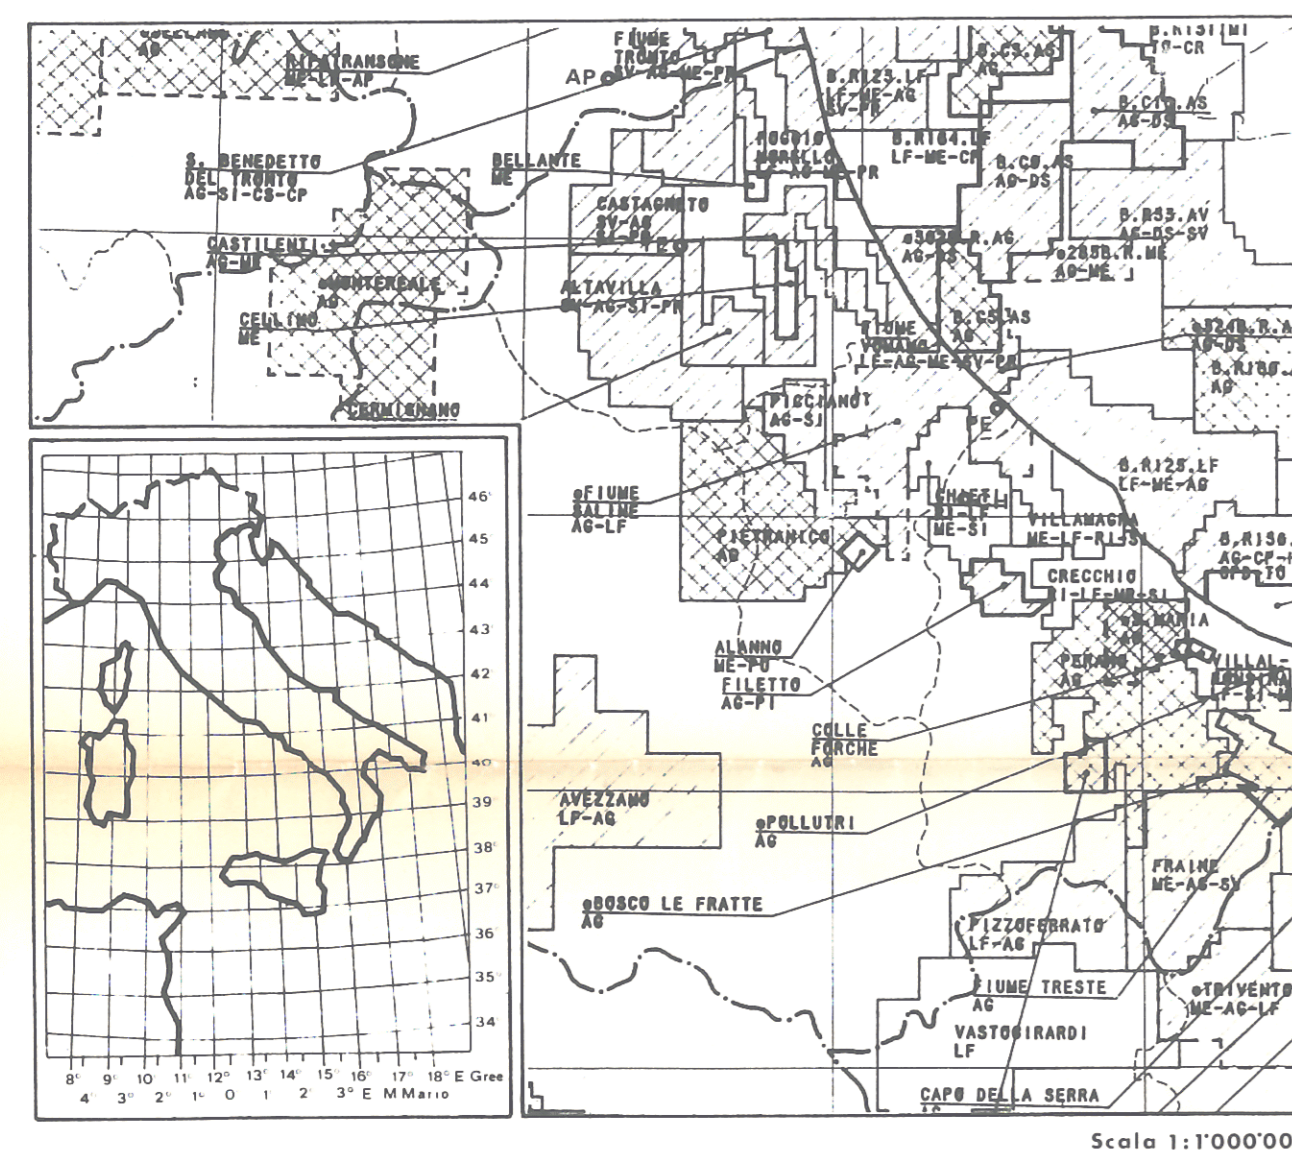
AG
RIPATRANSONE
ME-LF-AP
FIUME
TRONTO
SV-AG-ME-PR
AP
B.R151MI
TO-CR
B.C5.AG
AG
B.R125.LF
LF-ME-AG
SV-PR
B.C10.AS
AG-DS
S. BENEDETTO
DEL TRONTO
AG-SI-CS-CP
BELLANTE
ME
POGGIO
MORELLO
LF-AG-ME-PR
B.R164.LF
LF-ME-CP
B.C6.AS
AG-DS
CASTAGNETO
SV-AG
ME-PR
CASTILENTI
AG-ME
MONTEREALE
AG
B.R33.AV
AG-DS-SV
B.R.AG
AG-DS
B.R.ME
AG-ME
ALTAVILLA
SV-AG-SI-PR
CELLINO
ME
B.C3.AS
AG
FIUME
VOMANO
LF-AG-ME-SV-PR
B.R.A
AG-DS
B.R105
AG
CERMIGNANO
PISCIANO
AG-SI
PE
B.R125.LF
LF-ME-AG
FIUME
SALINE
AG-LF
PIETRANICO
AG
CHIETI
SI-LF
ME-SI
VILLAMAGNA
ME-LF-R135
B.R136
AG-CP
CRECCHIO
SI-LF-ME-SI
S.MARIA
AG
ALANNO
ME-PU
FILETTO
AG-PI
PERANO
AG
VILLAL-
LF-SI-M
COLLE
FORCHE
AG
AVEZZANO
LF-AG
POLLUTRI
AG
FRAINE
ME-AG-SV
BOSCO LE FRATTE
AG
PIZZOFERRATO
LF-AG
FIUME TRESTE
AG
TRIVENTO
ME-AG-LF
VASTOGIRARDI
LF
CAPO DELLA SERRA
46°
45
44
43
42
41
40
39
38
37
36
35
34
8° 9° 10° 11° 12° 13° 14° 15° 16° 17° 18° E Gree
4° 3° 2° 1° 0 1° 2° 3° E M Mario
Scala 1:1'000'00